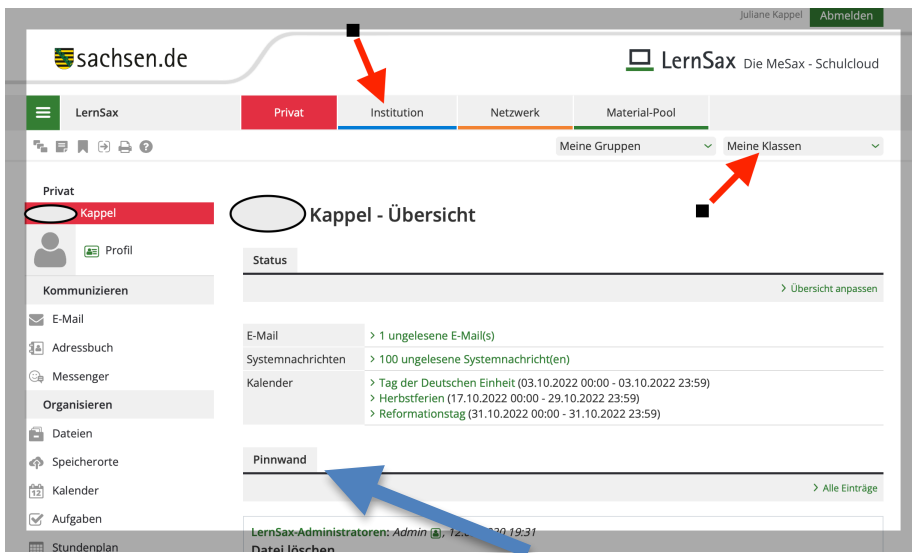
Juliane Kappel Abmelden

sachsen.de

LernSax Die MeSax - Schulcloud

LernSax

Privat
Institution
Netzwerk
Material-Pool

Meine Gruppen
Meine Klassen

Privat
Kappel
Profil

Kommunizieren
E-Mail
Adressbuch
Messenger

Organisieren
Dateien
Speicherorte
Kalender
Aufgaben
Stundenplan

Kappel - Übersicht

Status

> Übersicht anpassen

| E-Mail | > 1 ungelesene E-Mail(s) |
|---|---|
| Systemnachrichten | > 100 ungelesene Systemnachricht(en) |
| Kalender | > Tag der Deutschen Einheit (03.10.2022 00:00 - 03.10.2022 23:59) > Herbstferien (17.10.2022 00:00 - 29.10.2022 23:59) > Reformationstag (31.10.2022 00:00 - 31.10.2022 23:59) |

Pinnwand

> Alle Einträge

LernSax-Administratoren: Admin, 12.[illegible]20 19:31
Datei löschen